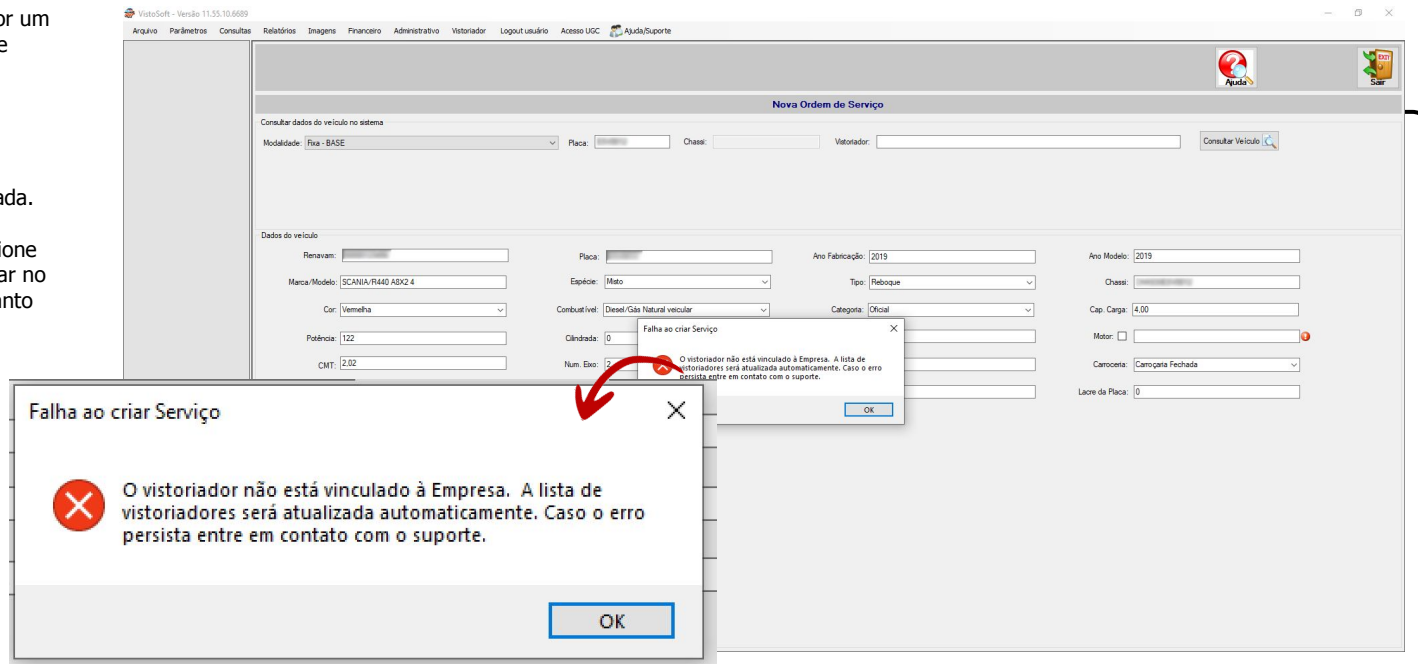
or um
e

ada.

ione
ar no
anto

VistoSoft - Versão 11.55.10.6689

Arquivo Parâmetros Consultas Relatórios Imagens Financeiro Administrativo Vistoriador Logout usuário Acesso UGC Ajuda/Suporte

Ajuda

Sair

Nova Ordem de Serviço

Consultar dados do veículo no sistema

Modalidade: Fixa - BASE

Placa: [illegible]

Chassi:

Vistoriador:

Consultar Veículo

Dados do veículo

Renavam: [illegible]

Placa: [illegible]

Ano Fabricação: 2019

Ano Modelo: 2019

Marca/Modelo: SCANIA/R440 A8X2 4

Espécie: Misto

Tipo: Reboque

Chassi: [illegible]

Cor: Vermelha

Combustível: Diesel/Gás Natural veicular

Categoria: Oficial

Cap. Carga: 4,00

Potência: 122

Cilindrada: 0

Motor:

CMT: 2,02

Num. Eixo: 2

Carroceria: Carroçaria Fechada

Lacre da Placa: 0

Falha ao criar Serviço

O vistoriador não está vinculado à Empresa. A lista de vistoriadores será atualizada automaticamente. Caso o erro persista entre em contato com o suporte.

OK

Falha ao criar Serviço

O vistoriador não está vinculado à Empresa. A lista de vistoriadores será atualizada automaticamente. Caso o erro persista entre em contato com o suporte.

OK